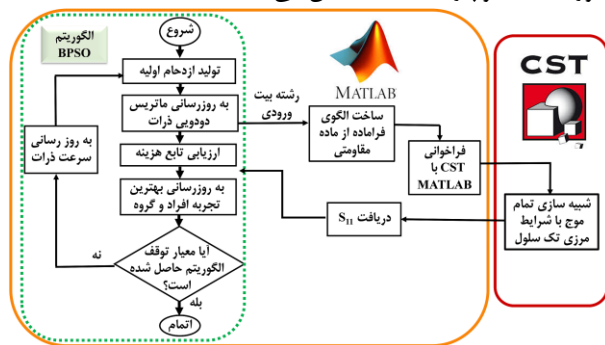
الگوریتم BPSO

شروع

تولید ازدحام اولیه

به روزرسانی ماتریس دودویی ذرات

ارزیابی تابع هزینه

به روزرسانی بهترین تجربه افراد و گروه

آیا معیار توقف الگوریتم حاصل شده است؟

نه

بله

اتمام

به روز رسانی سرعت ذرات

رشته بیت ورودی

MATLAB

ساخت الگوی فراماده از ماده مقاومتی

فراخوانی CST با MATLAB

دریافت $S_{11}$

CST

شبیه سازی تمام موج با شرایط مرزی تک سلول